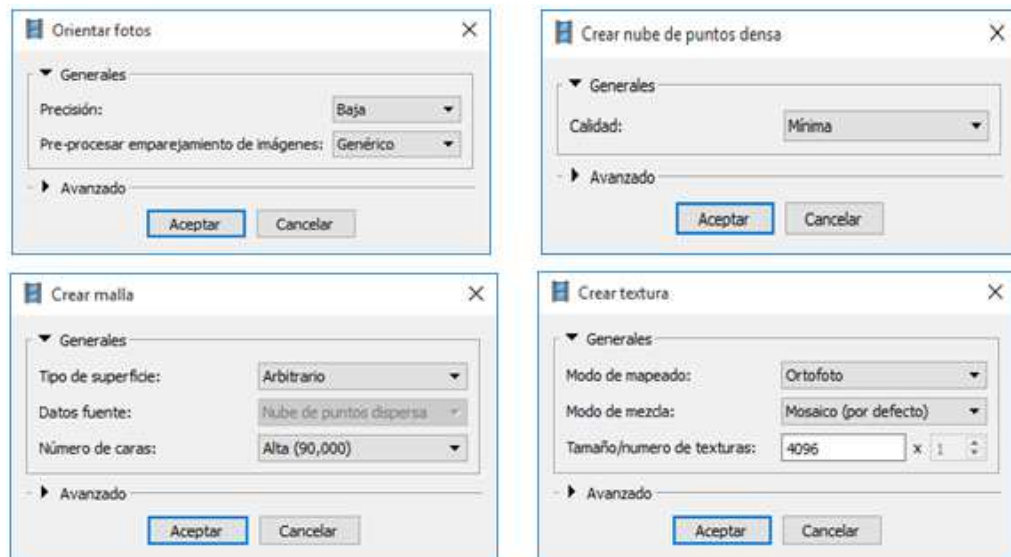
Orientar fotos ×

Generales
Precisión: Baja
Pre-procesar emparejamiento de imágenes: Genérico
Avanzado
Aceptar Cancelar

Crear nube de puntos densa ×

Generales
Calidad: Mínima
Avanzado
Aceptar Cancelar

Crear malla ×

Generales
Tipo de superficie: Arbitrario
Datos fuente: Nube de puntos dispersa
Número de caras: Alta (90,000)
Avanzado
Aceptar Cancelar

Crear textura ×

Generales
Modo de mapeado: Ortofoto
Modo de mezcla: Mosaico (por defecto)
Tamaño/numero de texturas: 4096 x 1
Avanzado
Aceptar Cancelar